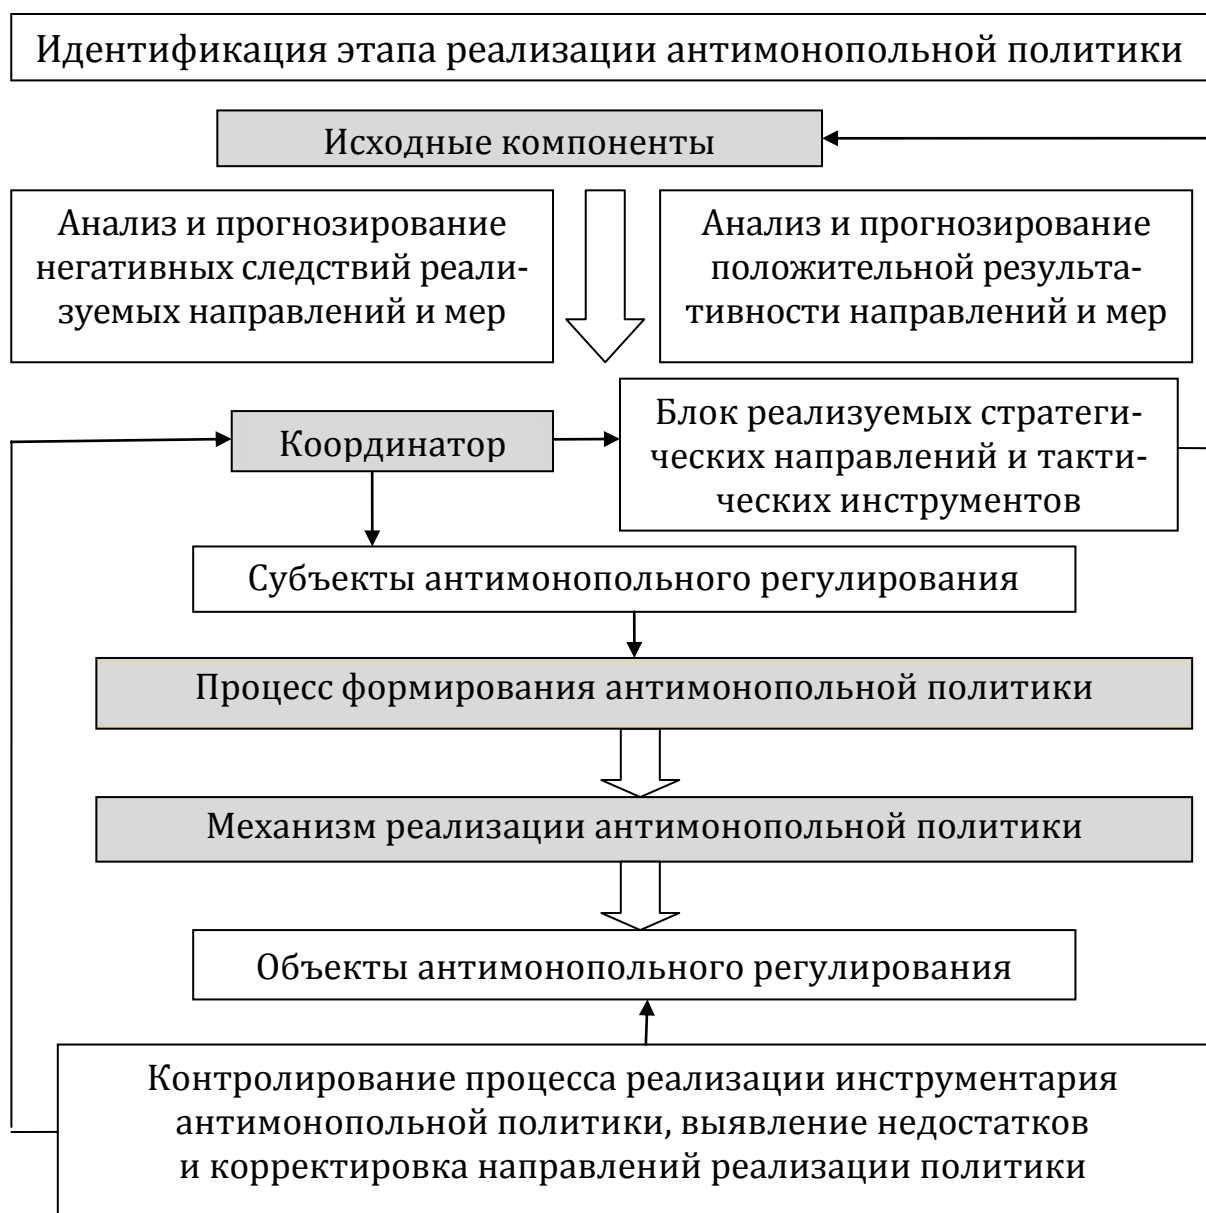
Идентификация этапа реализации антимонопольной политики

Исходные компоненты

Анализ и прогнозирование негативных следствий реализуемых направлений и мер

Анализ и прогнозирование положительной результативности направлений и мер

Координатор

Блок реализуемых стратегических направлений и тактических инструментов

Субъекты антимонопольного регулирования

Процесс формирования антимонопольной политики

Механизм реализации антимонопольной политики

Объекты антимонопольного регулирования

Контролирование процесса реализации инструментария антимонопольной политики, выявление недостатков и корректировка направлений реализации политики